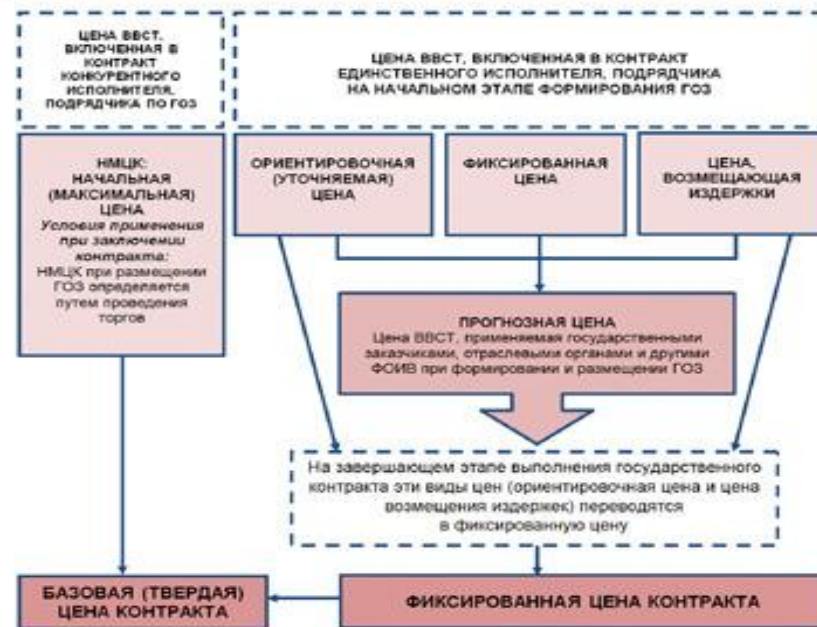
ЦЕНА ВВСТ, ВКЛЮЧЕННАЯ В КОНТРАКТ КОНКУРЕНТНОГО ИСПОЛНИТЕЛЯ, ПОДРЯДЧИКА ПО ГОЗ

ЦЕНА ВВСТ, ВКЛЮЧЕННАЯ В КОНТРАКТ ЕДИНСТВЕННОГО ИСПОЛНИТЕЛЯ, ПОДРЯДЧИКА НА НАЧАЛЬНОМ ЭТАПЕ ФОРМИРОВАНИЯ ГОЗ

НМЦК: НАЧАЛЬНАЯ (МАКСИМАЛЬНАЯ) ЦЕНА
Условия применения при заключении контракта:
НМЦК при размещении ГОЗ определяется путем проведения торгов

ОРИЕНТИРОВОЧНАЯ (УТОЧНЯЕМАЯ) ЦЕНА

ФИКСИРОВАННАЯ ЦЕНА

ЦЕНА, ВОЗМЕЩАЮЩАЯ ИЗДЕРЖКИ

ПРОГНОЗНАЯ ЦЕНА
Цена ВВСТ, применяемая государственными заказчиками, отраслевыми органами и другими ФОИВ при формировании и размещении ГОЗ

На завершающем этапе выполнения государственного контракта эти виды цен (ориентировочная цена и цена возмещения издержек) переводятся в фиксированную цену

БАЗОВАЯ (ТВЕРДАЯ) ЦЕНА КОНТРАКТА

ФИКСИРОВАННАЯ ЦЕНА КОНТРАКТА